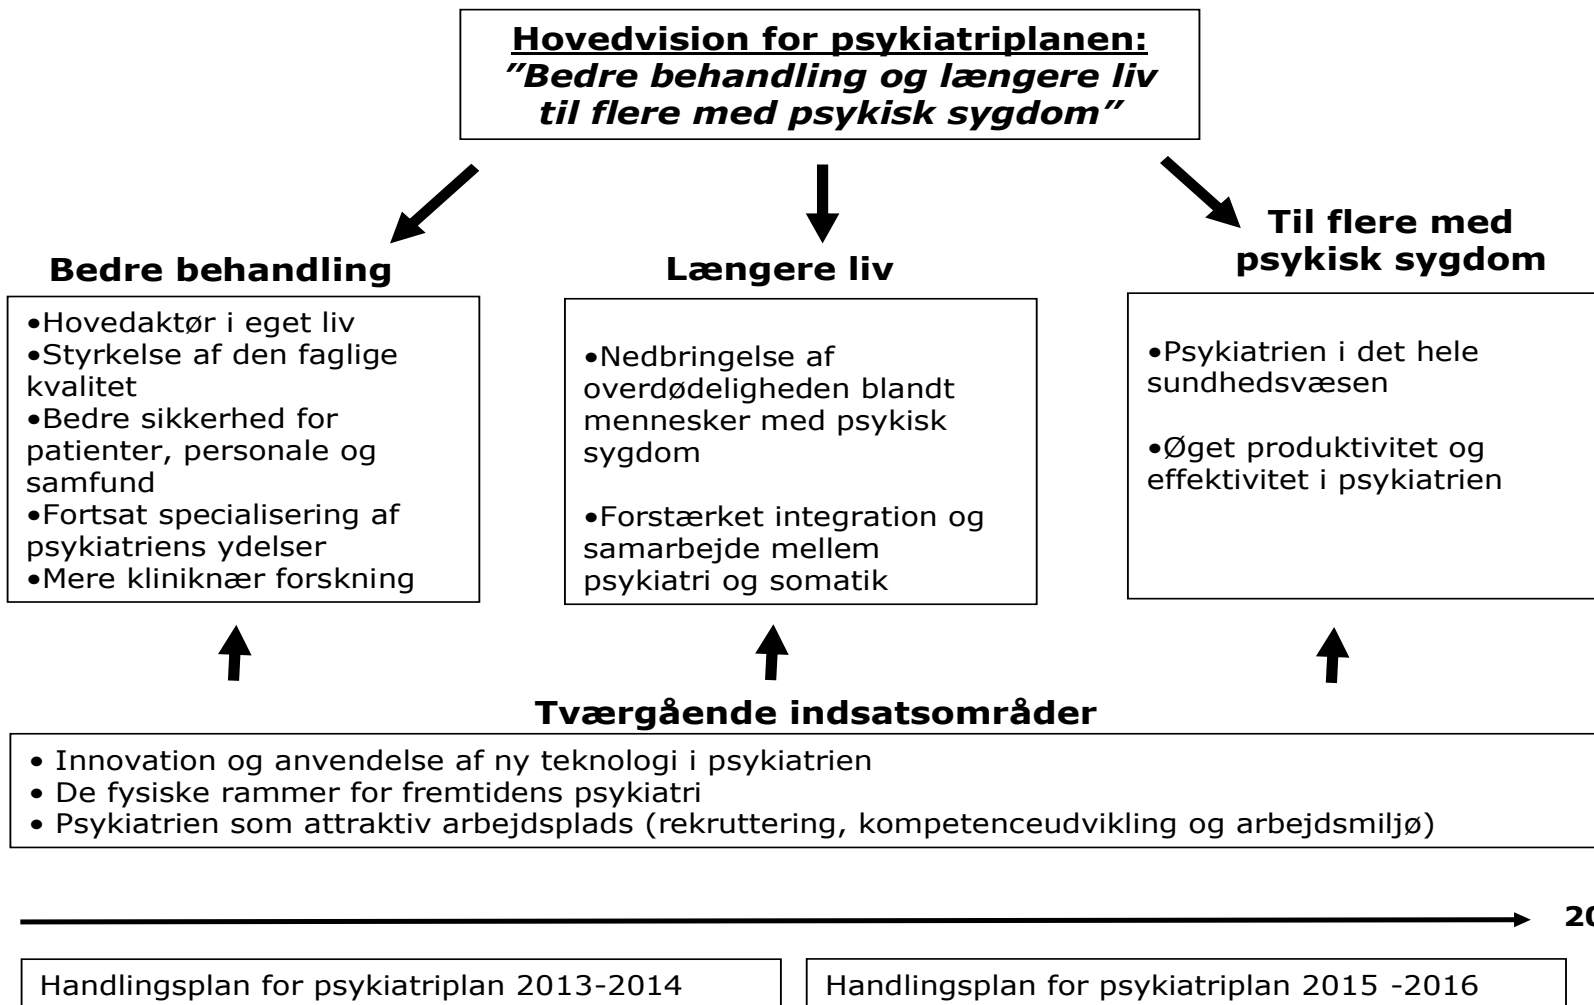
Hovedvision for psykiatriplanen:
"Bedre behandling og længere liv til flere med psykisk sygdom"

Bedre behandling

•Hovedaktør i eget liv
•Styrkelse af den faglige kvalitet
•Bedre sikkerhed for patienter, personale og samfund
•Fortsat specialisering af psykiatriens ydelser
•Mere kliniknær forskning

Længere liv

•Nedbringelse af overdødeligheden blandt mennesker med psykisk sygdom

•Forstærket integration og samarbejde mellem psykiatri og somatik

Til flere med psykisk sygdom

•Psykiatrien i det hele sundhedsvæsen

•Øget produktivitet og effektivitet i psykiatrien

Tværgående indsatsområder

• Innovation og anvendelse af ny teknologi i psykiatrien
• De fysiske rammer for fremtidens psykiatri
• Psykiatrien som attraktiv arbejdsplads (rekruttering, kompetenceudvikling og arbejdsmiljø)

20

Handlingsplan for psykiatriplan 2013-2014

Handlingsplan for psykiatriplan 2015 -2016